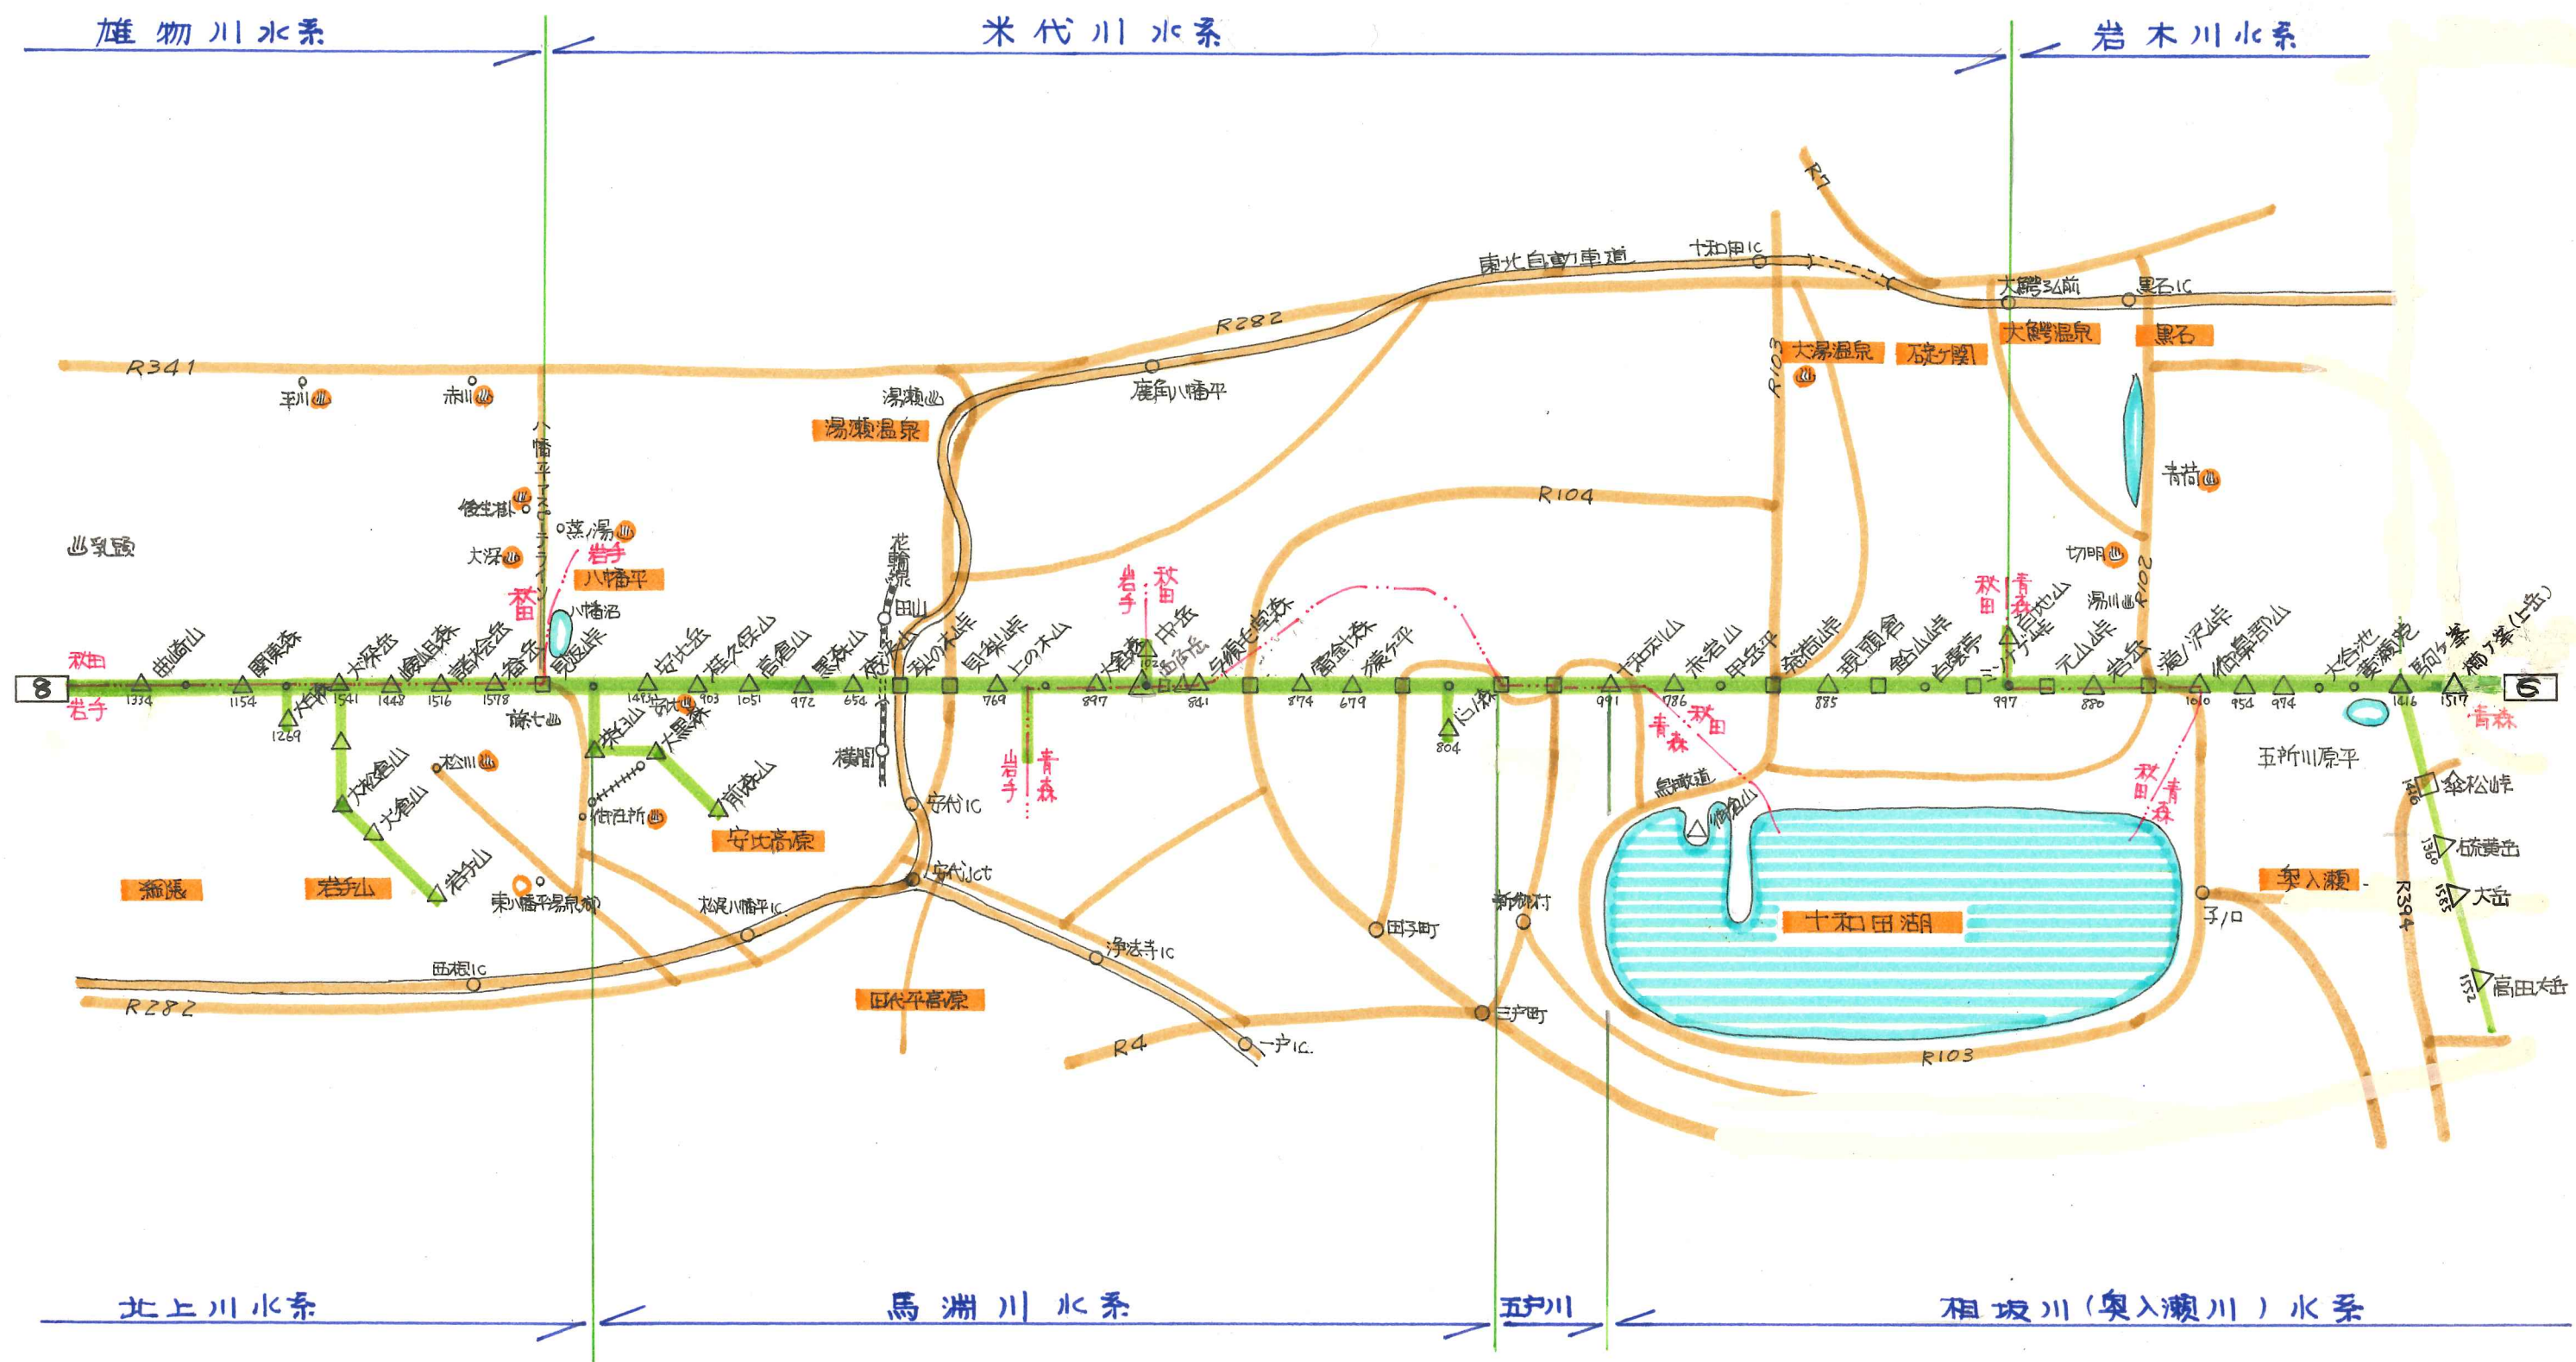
雄物川水系
米代川水系
岩木川水系

R7
東北自動車道
十和田IC
大鰐弘前
黒石IC
R282
大鰐温泉
黒石
R341
大湯温泉
R103
碇ヶ関
平川
赤川
湯瀬
鹿角八幡平
湯瀬温泉
八幡平アスピーテライン
R104
青荷
後生掛
蒸湯
乳頭
大深
岩手
秋田
八幡平
花輪線
切明
R102
湯川
八幡沼
田山
秋田
岩手
秋田
青森
秋田
青森

8
岩手
曲崎山
関東森
大深岳
嶮岨森
諸桧岳
畚岳
見返峠
安比岳
茶臼岳
前森山
黒森山
七時雨山
貝梨峠
上の大山
四角岳
中岳
田代平
雷岳
不老倉山
碇ヶ関
十和利山
戸来岳
甲岳平
発荷峠
鉛山峠
白地山
元山
滝ノ沢峠
櫛ヶ峯
大台池
駒ヶ峯
6
青森
1334
1154
1541
1448
1516
1578
1483
903
1051
972
654
769
897
1024
841
874
679
991
786
885
997
880
1010
954
974
1416
1517
1269
大松倉山
犬倉山
岩手山
諸七
松川
安比高原
前森山
横間
安代IC
岩手
青森
804
青森
秋田
鳥越道
御倉山
秋田
青森
五所川原平
傘松峠
硫黄岳
大岳
高田大岳
1360
1585
1552
R394
網張
岩手山
東八幡平温泉郷
松尾八幡平IC
安代JCT
浄法寺IC
田子町
新郷村
十和田湖
奥入瀬
子ノ口
田頭IC
R282
田代平高原
R4
一戸IC
三戸町
R103

北上川水系
馬淵川水系
五戸川
相坂川（奥入瀬川）水系